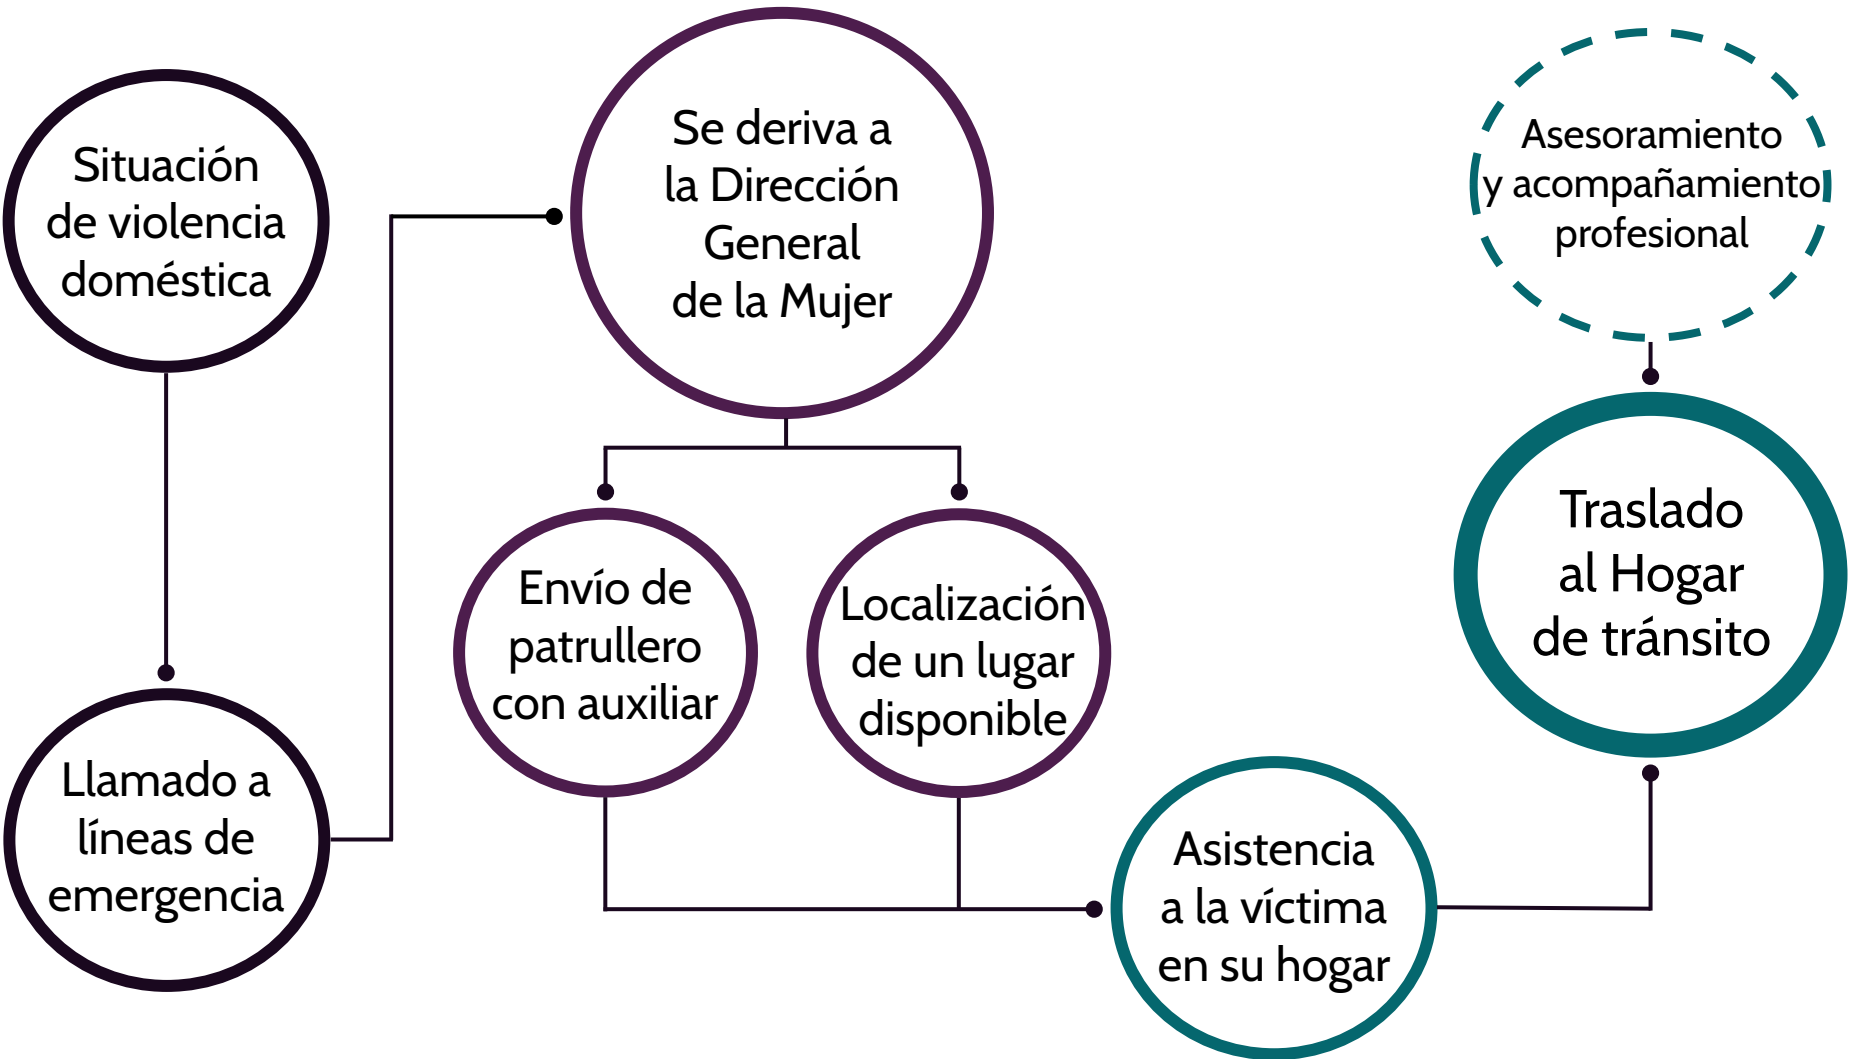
Situación de violencia doméstica

Llamado a líneas de emergencia

Se deriva a la Dirección General de la Mujer

Envío de patrullero con auxiliar

Localización de un lugar disponible

Asistencia a la víctima en su hogar

Traslado al Hogar de tránsito

Asesoramiento y acompañamiento profesional